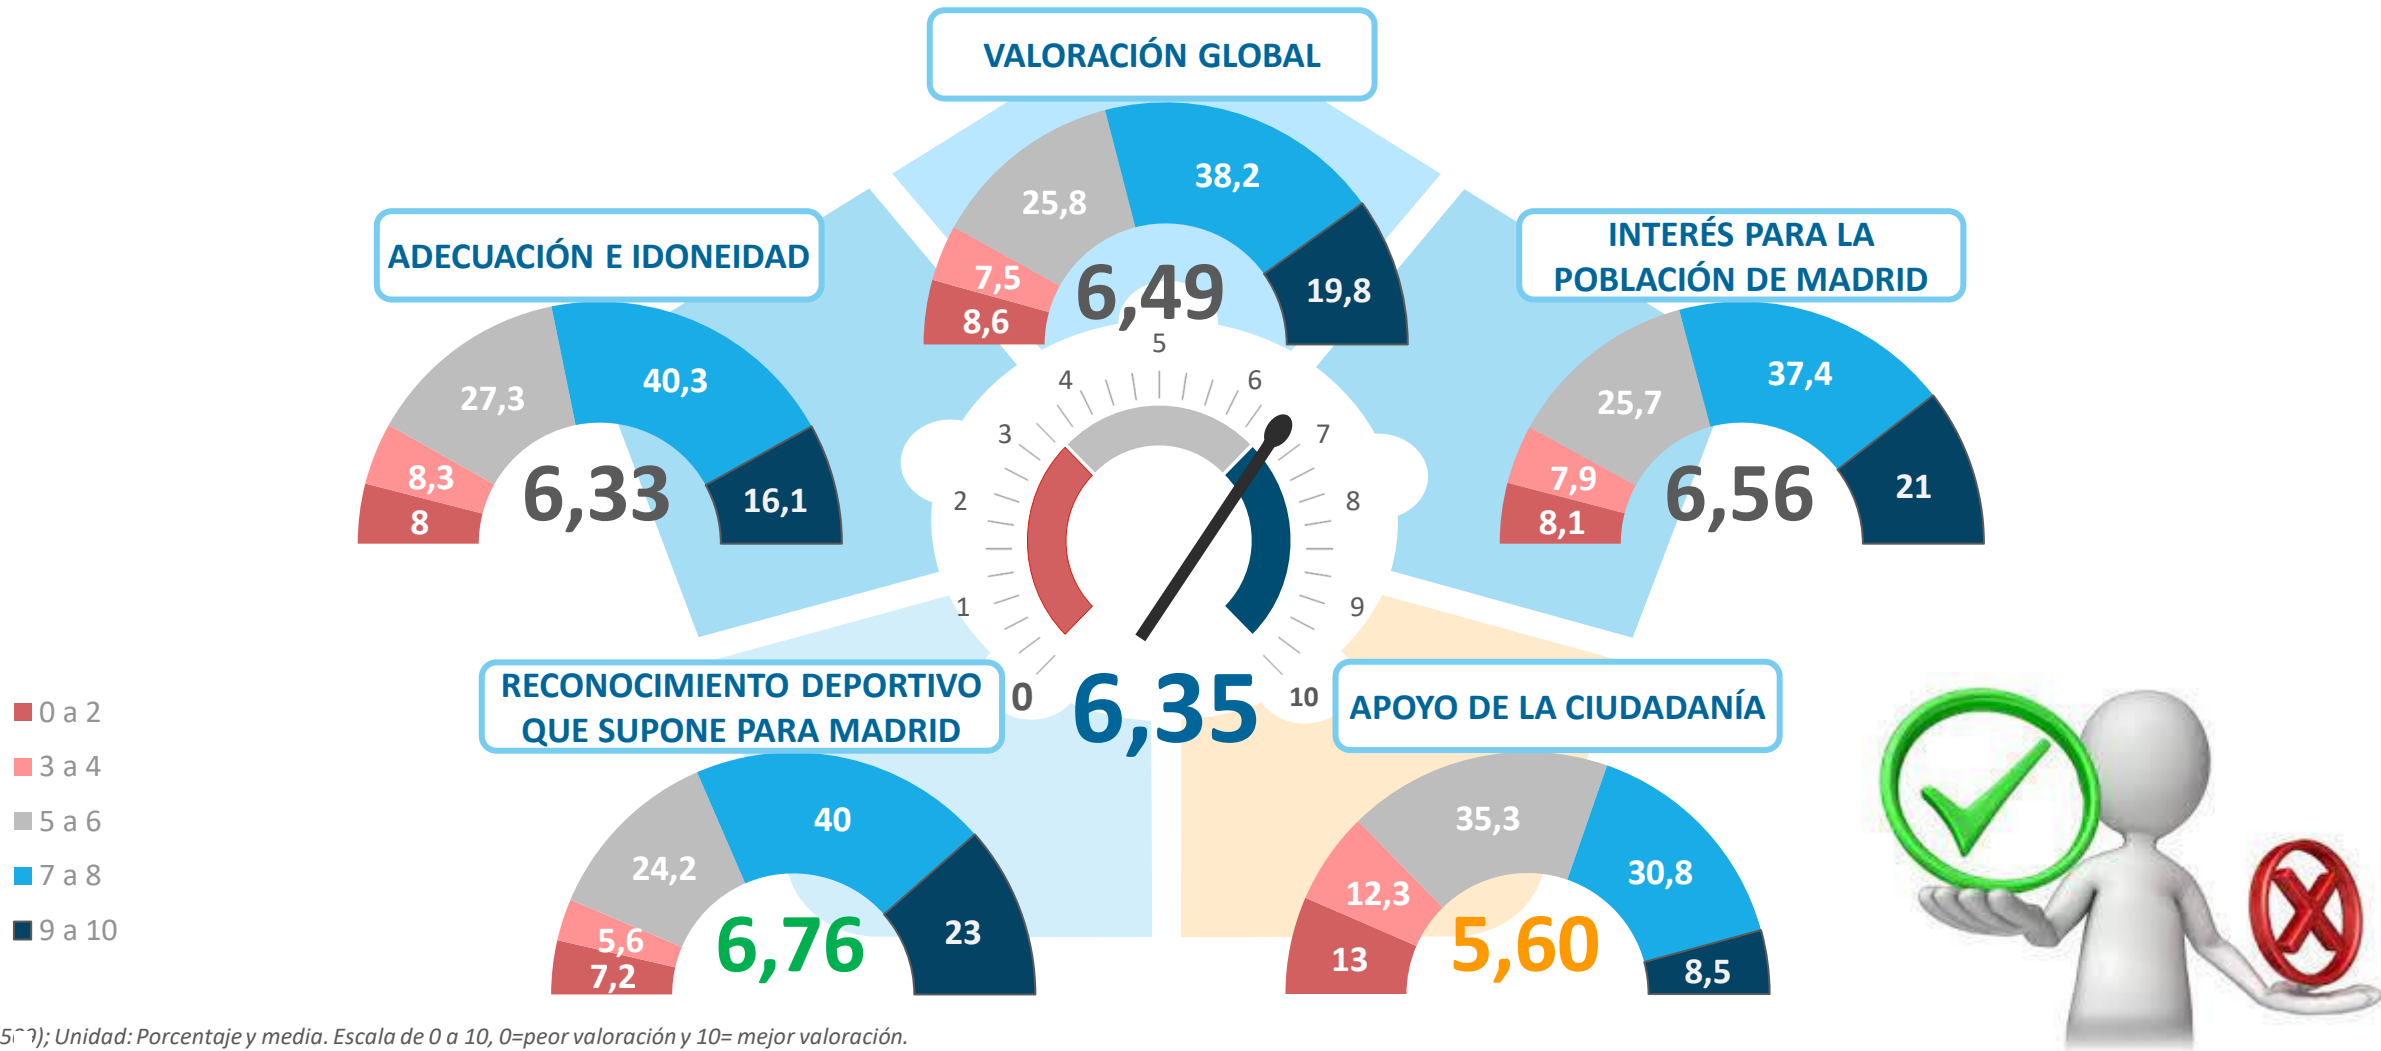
VALORACIÓN GLOBAL

25,8
38,2
7,5
8,6
6,49
19,8

ADECUACIÓN E IDONEIDAD

27,3
40,3
8,3
8
6,33
16,1

INTERÉS PARA LA POBLACIÓN DE MADRID

25,7
37,4
7,9
8,1
6,56
21

5
4
6
3
7
2
8
1
9
0
10

6,35

RECONOCIMIENTO DEPORTIVO QUE SUPONE PARA MADRID

24,2
40
5,6
7,2
6,76
23

APOYO DE LA CIUDADANÍA

35,3
12,3
30,8
13
5,60
8,5

0 a 2
3 a 4
5 a 6
7 a 8
9 a 10

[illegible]); Unidad: Porcentaje y media. Escala de 0 a 10, 0=peor valoración y 10= mejor valoración.